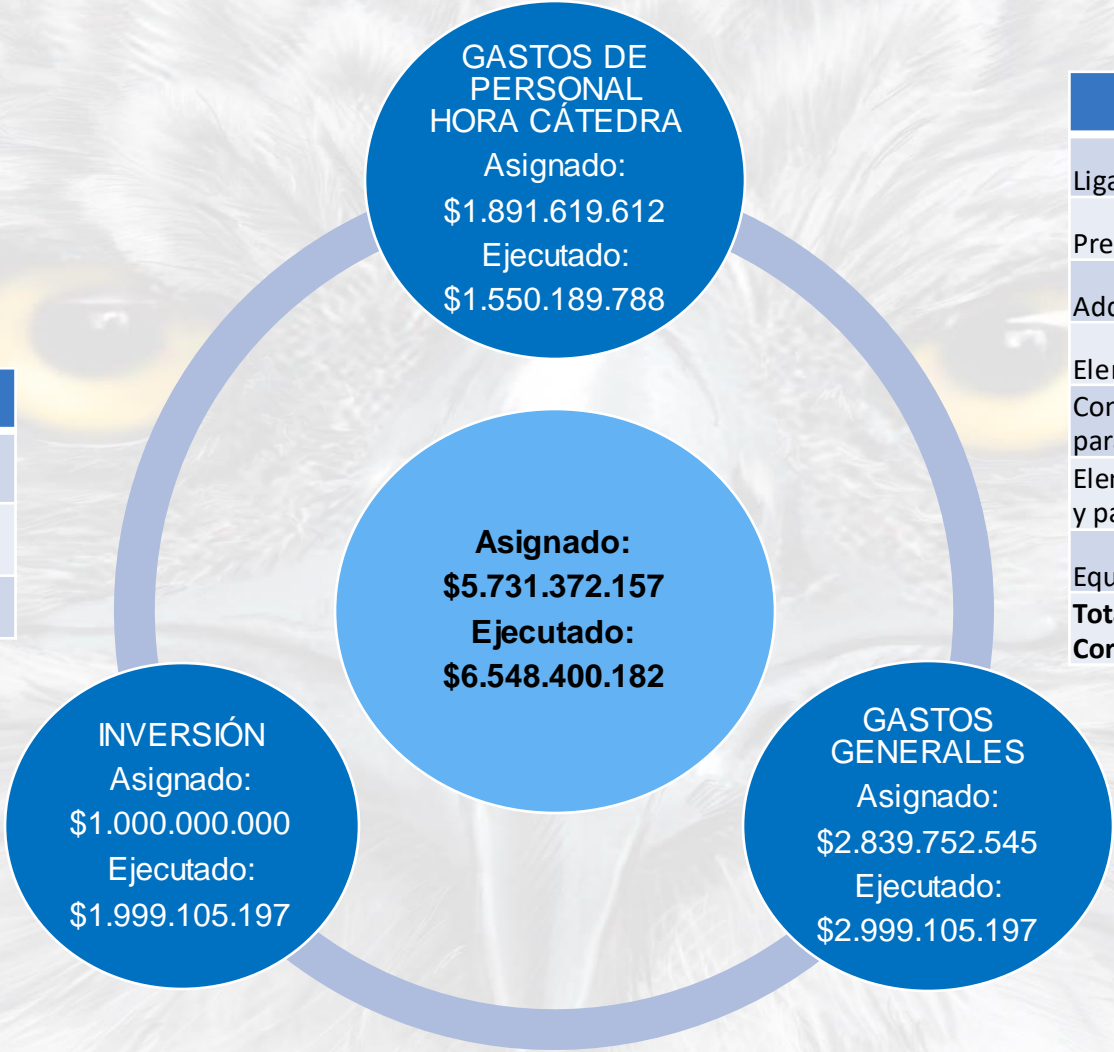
GASTOS DE PERSONAL HORA CÁTEDRA
Asignado:
$1.891.619.612
Ejecutado:
$1.550.189.788

Asignado:
$5.731.372.157
Ejecutado:
$6.548.400.182

INVERSIÓN
Asignado:
$1.000.000.000
Ejecutado:
$1.999.105.197

GASTOS GENERALES
Asignado:
$2.839.752.545
Ejecutado:
$2.999.105.197

Liga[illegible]
Pre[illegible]
Ado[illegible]
Ele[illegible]
Con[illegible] par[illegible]
Ele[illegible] y pa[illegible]
Equ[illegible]
Tot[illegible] Con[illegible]